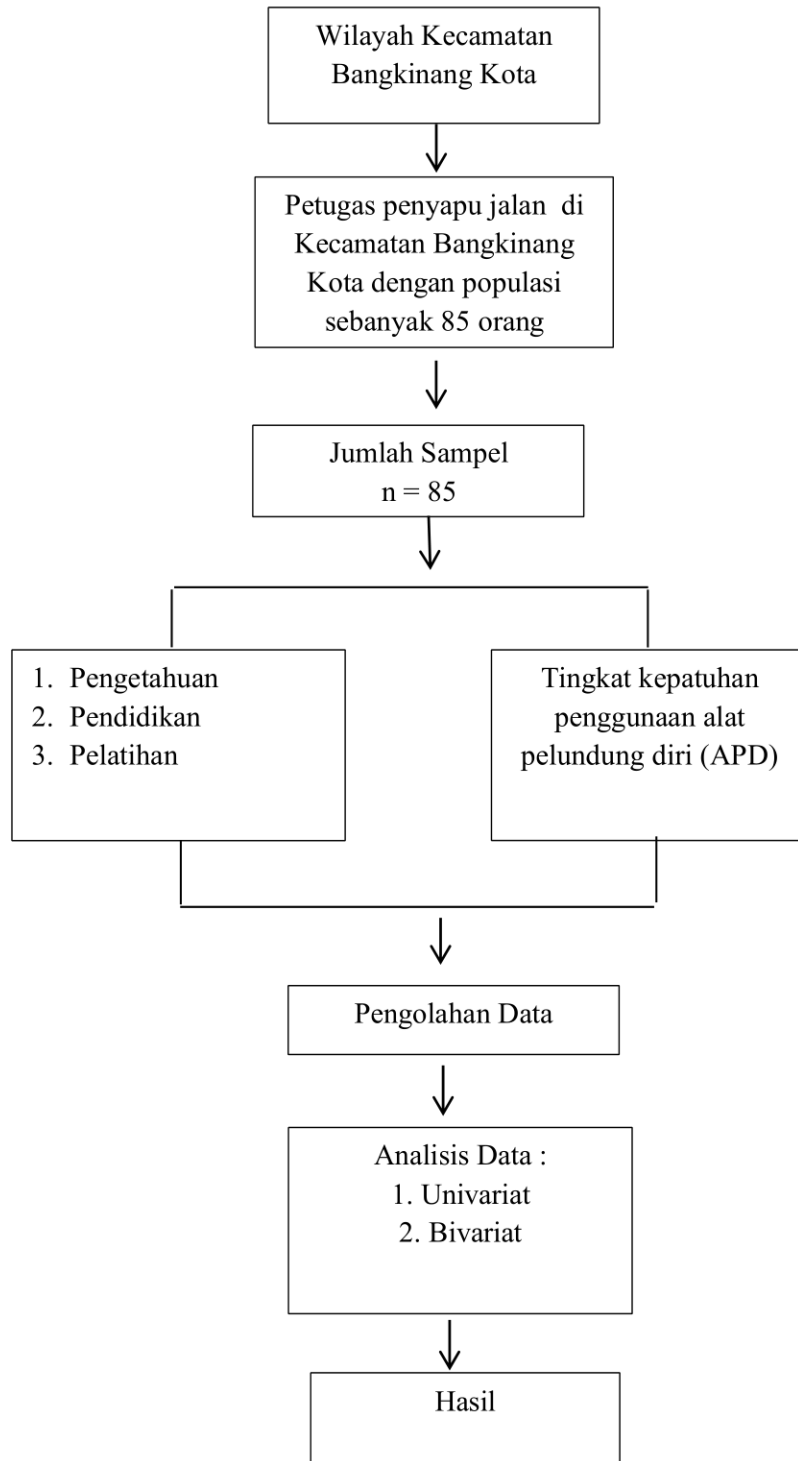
Wilayah Kecamatan Bangkinang Kota

Petugas penyapu jalan di Kecamatan Bangkinang Kota dengan populasi sebanyak 85 orang

Jumlah Sampel
n = 85

1. Pengetahuan
2. Pendidikan
3. Pelatihan

Tingkat kepatuhan penggunaan alat pelundung diri (APD)

Pengolahan Data

Analisis Data :
1. Univariat
2. Bivariat

Hasil